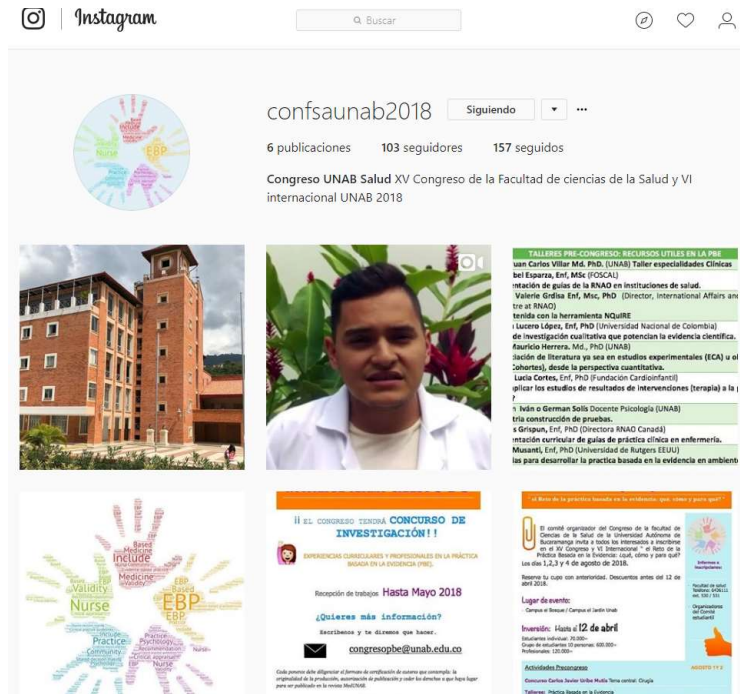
Instagram

Buscar

confsaunab2018 Siguiendo ···

6 publicaciones 103 seguidores 157 seguidos

Congreso UNAB Salud XV Congreso de la Facultad de ciencias de la Salud y VI internacional UNAB 2018

TALLERES PRE-CONGRESO: RECURSOS UTILES EN LA PBE
uan Carlos Villar Md, PhD. (UNAB) Taller especialidades Clínicas
bel Esparza, Enf, MSc (FOSCAL)
entación de guías de la RNAO en instituciones de salud.
Valerie Grdisa Enf, Msc, PhD (Director, International Affairs and
tre at RNAO)
tenida con la herramienta NQuIRE
Lucero López, Enf, PhD (Universidad Nacional de Colombia)
de investigación cualitativa que potencian la evidencia científica.
Mauricio Herrera. Md, PhD (UNAB)
dación de literatura ya sea en estudios experimentales (ECA) u ol
Cohortes), desde la perspectiva cuantitativa.
Lucia Cortes, Enf, PhD (Fundación Cardioinfantil)
plicar los estudios de resultados de intervenciones (terapia) a la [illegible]
Iván o German Solis Docente Psicología (UNAB)
tria construcción de pruebas.
s Grispun, Enf, PhD (Directora RNAO Canadá)
entación curricular de guías de práctica clínica en enfermería.
Musanti, Enf, PhD (Universidad de Rutgers EEUU)
as para desarrollar la practica basada en la evidencia en ambiente

Based Include Medicine Validity Nurse EBP Practice Psychology Community

¡¡ EL CONGRESO TENDRÁ CONCURSO DE INVESTIGACIÓN!!
EXPERIENCIAS CURRICULARES Y PROFESIONALES EN LA PRÁCTICA BASADA EN LA EVIDENCIA (PBE).
Recepción de trabajos Hasta Mayo 2018
¿Quieres más información?
Escríbenos y te diremos que hacer.
congresopbe@unab.edu.co
Cada ponente debe diligenciar el formato de confirmación de autoría que contempla: la originalidad de la producción, autorización de publicación y ceder los derechos si que haya lugar para ser publicado en la revista MedUNAB.

"El Reto de la práctica basada en la evidencia: qué, cómo y para qué"
El comité organizador del Congreso de la facultad de Ciencias de la Salud de la Universidad Autónoma de Bucaramanga invita a todos los interesados a inscribirse en el XV Congreso y VI Internacional " el Reto de la Práctica Basada en la Evidencia: ¿qué, cómo y para qué?
Los días 1,2,3 y 4 de agosto de 2018.
Reserve tu cupo con anterioridad. Descuentos antes del 12 de abril 2018.
Lugar de evento:
Campus el Bosque / Campus el Jardín Unab
Inversión: Hasta el 12 de abril
Actividades Precongreso
Concurso Carlos Javier Uribe Mutis Tema central: Cirugía
Talleres: Práctica Basada en la Evidencia